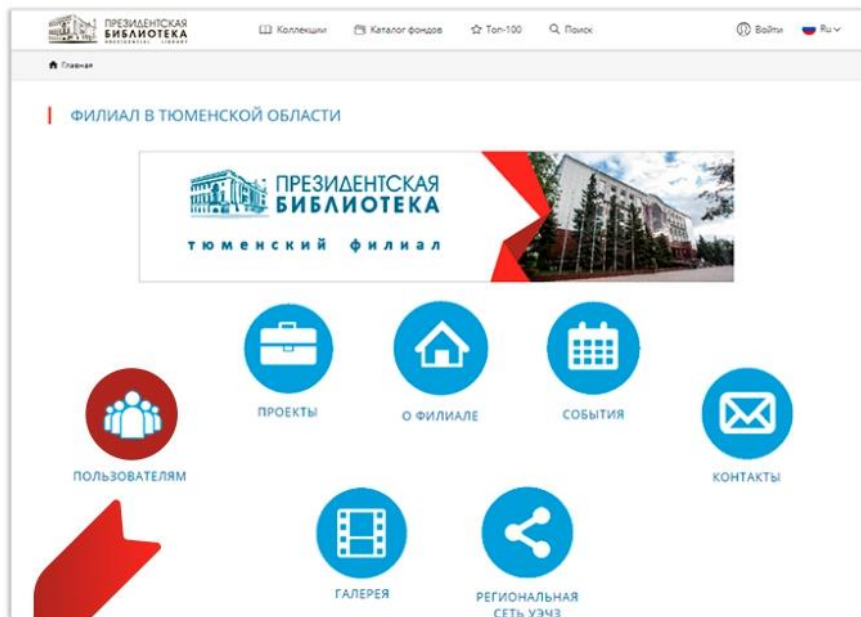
ПРЕЗИДЕНТСКАЯ БИБЛИОТЕКА PRESIDENTIAL LIBRARY

Коллекции Каталог фондов Топ-100 Поиск Войти Ru

Главная

ФИЛИАЛ В ТЮМЕНСКОЙ ОБЛАСТИ

ПРЕЗИДЕНТСКАЯ БИБЛИОТЕКА
тюменский филиал

ПРОЕКТЫ
О ФИЛИАЛЕ
СОБЫТИЯ
ПОЛЬЗОВАТЕЛЯМ
КОНТАКТЫ
ГАЛЕРЕЯ
РЕГИОНАЛЬНАЯ СЕТЬ УЭЧЗ